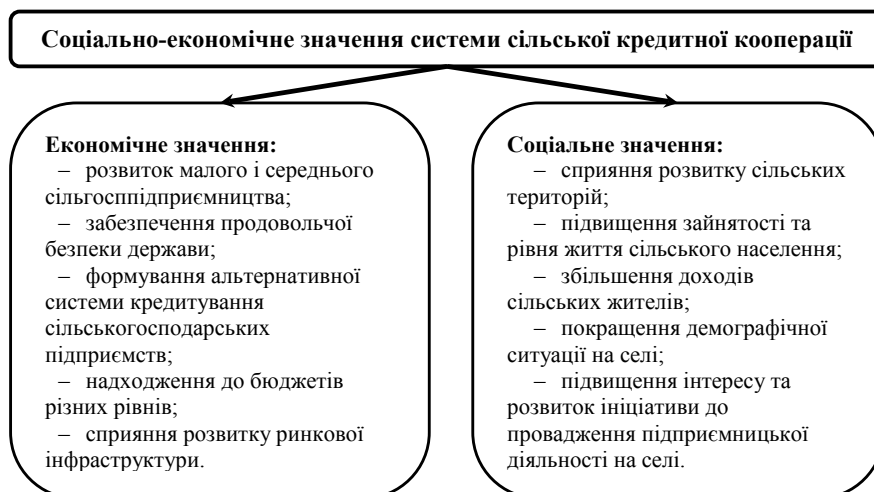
Соціально-економічне значення системи сільської кредитної кооперації

Економічне значення:
– розвиток малого і середнього сільгосппідприємництва;
– забезпечення продовольчої безпеки держави;
– формування альтернативної системи кредитування сільськогосподарських підприємств;
– надходження до бюджетів різних рівнів;
– сприяння розвитку ринкової інфраструктури.

Соціальне значення:
– сприяння розвитку сільських територій;
– підвищення зайнятості та рівня життя сільського населення;
– збільшення доходів сільських жителів;
– покращення демографічної ситуації на селі;
– підвищення інтересу та розвиток ініціативи до провадження підприємницької діяльності на селі.